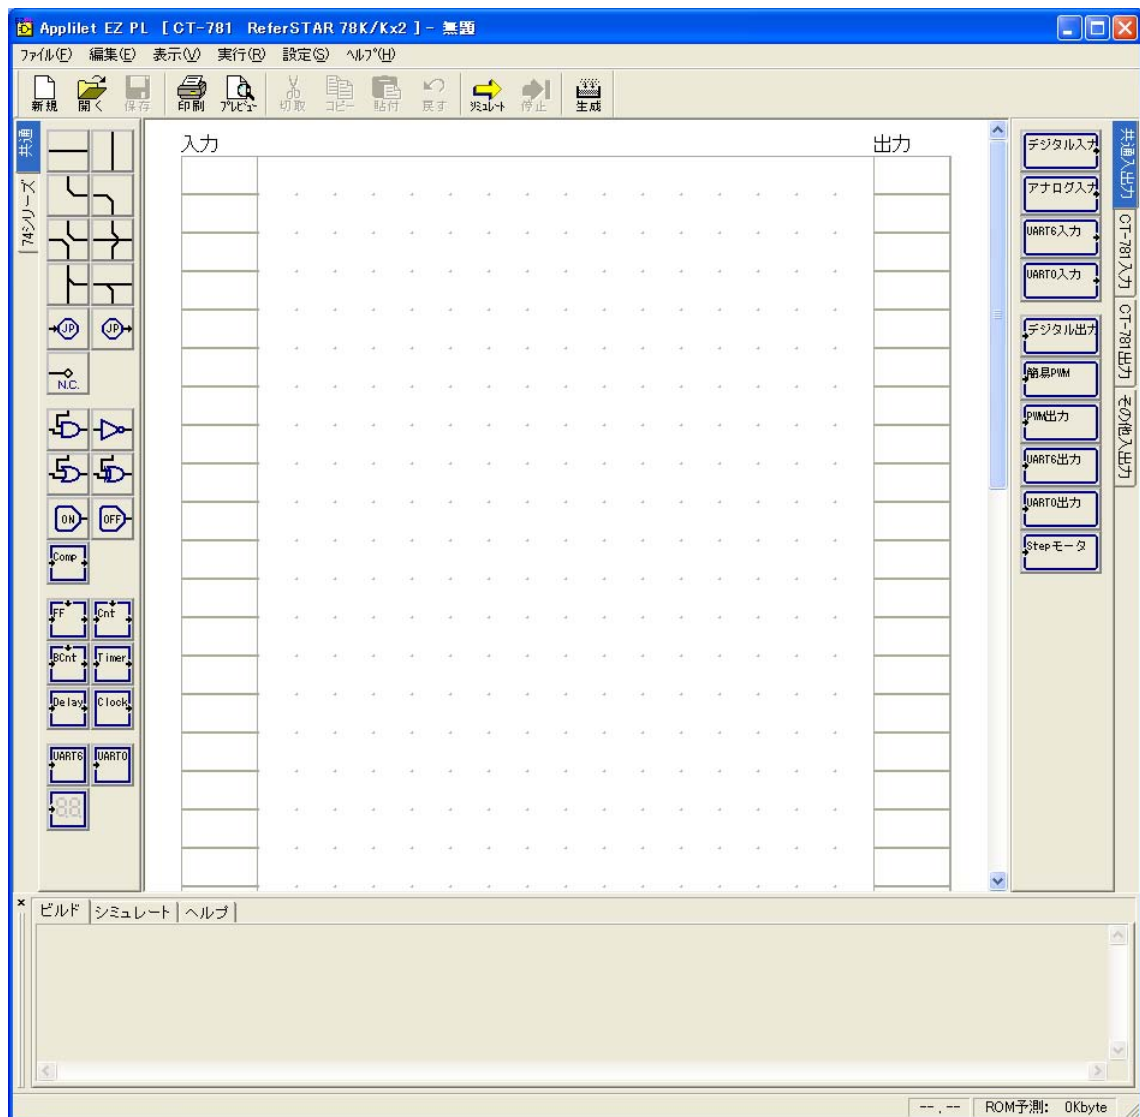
Applilet EZ PL [CT-781 ReferSTAR 78K/Kx2] - 無題

ﾌｧｲﾙ(F) 編集(E) 表示(V) 実行(R) 設定(S) ﾍﾙﾌﾟ(H)

新規 開く 保存 印刷 ﾌﾟﾚﾋﾞｭｰ 切取 コピー 貼付 戻す ｼﾐｭﾚｰﾄ 停止 生成

共通 74シリーズ

JP JP N.C. ON OFF Comp FF Cnt SCnt Timer Delay Clock UART6 UART0 88

入力

出力

デジタル入力 アナログ入力 UART6入力 UART0入力 デジタル出力 簡易PWM PWM出力 UART6出力 UART0出力 Stepモータ

共通入出力 CT-781入力 CT-781出力 その他入出力

ビルド シミュレート ヘルプ

--,-- ROM予測: 0Kbyte